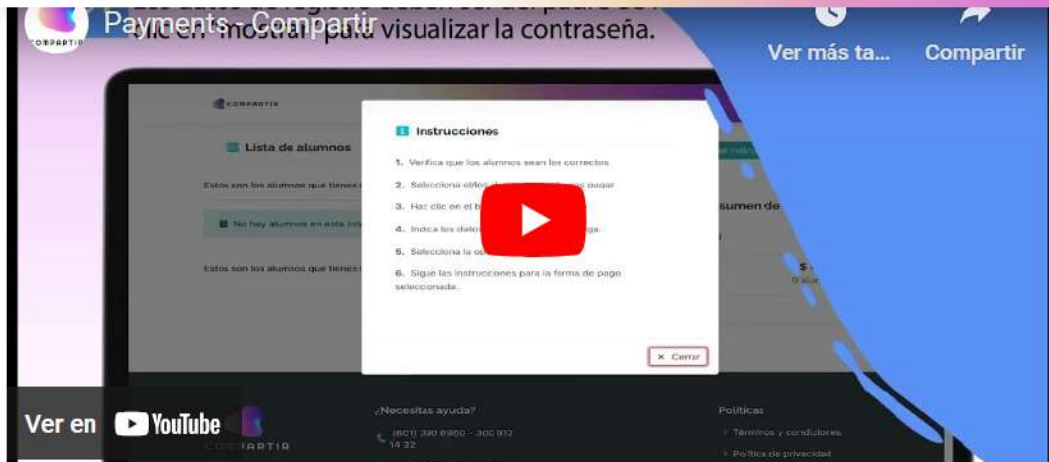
COMPARTIR
Payments - Compartir
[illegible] visualizar la contraseña.
Ver más ta...
Compartir

COMPARTIR
Lista de alumnos
Estos son los alumnos que tienes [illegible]
No hay alumnos en esta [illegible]
Estos son los alumnos que tienes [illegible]

Instrucciones
1. Verifica que los alumnos sean los correctos
2. Selecciona el/los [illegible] pagar
3. Haz clic en el b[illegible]
4. Indica los datos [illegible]ga.
5. Selecciona la o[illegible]
6. Sigue las instrucciones para la forma de pago seleccionada.
× Cerrar

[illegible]sumen de
$
0 alu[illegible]

Ver en YouTube
COMPARTIR
¿Necesitas ayuda?
(601) 390 6950 - 300 912 14 32
Políticas
Términos y condiciones
Política de privacidad